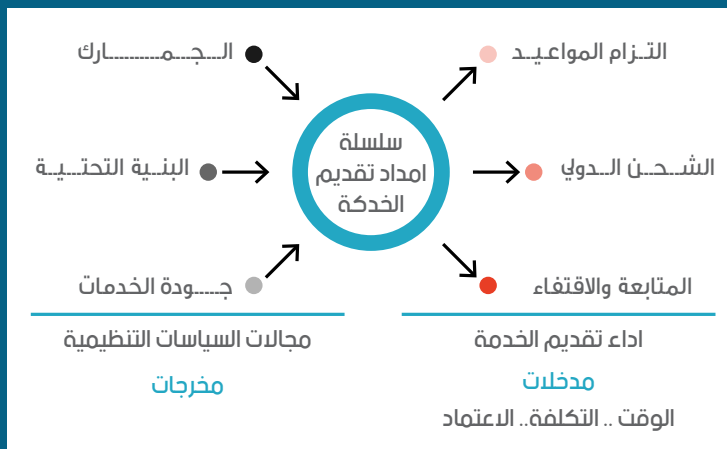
سلسلة امداد تقديم الخدكة

الالتزام المواعيد

الشحن الدولي

المتابعة والاقتفاء

الجمارك

البنية التحتية

جودة الخدمات

مجالات السياسات التنظيمية

مخرجات

اداء تقديم الخدمة

مدخلات

الوقت .. التكلفة.. الاعتماد